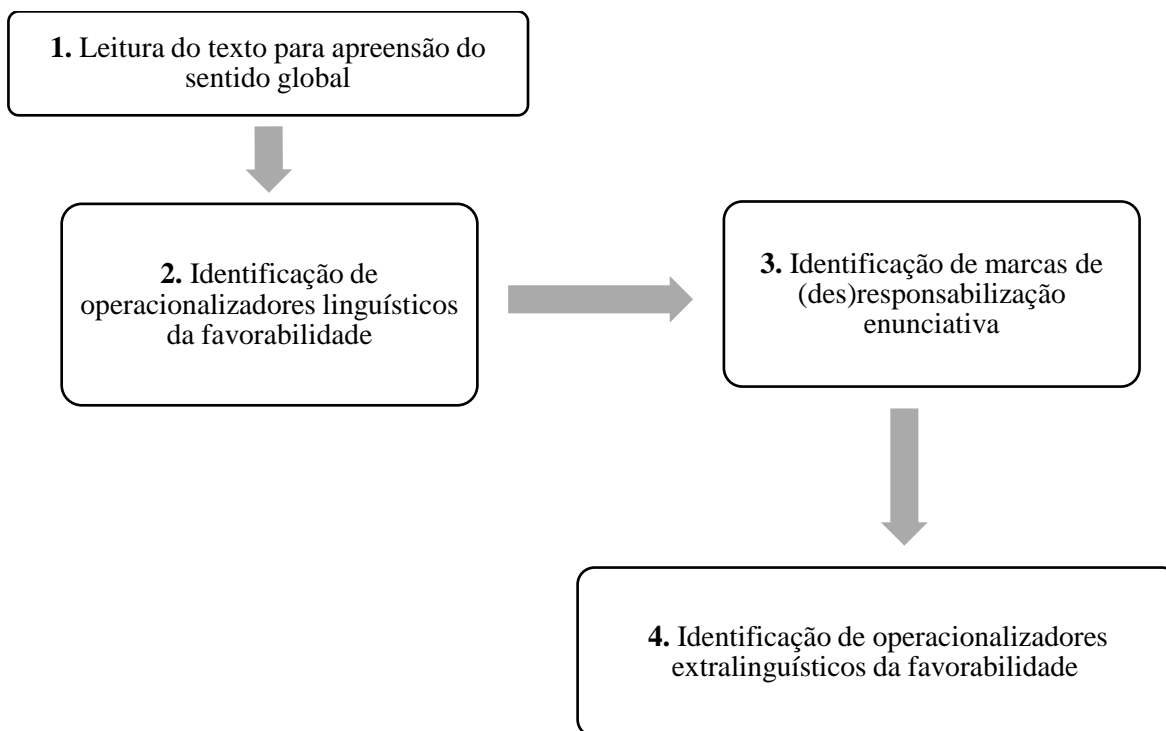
**1.** Leitura do texto para apreensão do sentido global

**2.** Identificação de operacionalizadores linguísticos da favorabilidade

**3.** Identificação de marcas de (des)responsabilização enunciativa

**4.** Identificação de operacionalizadores extralinguísticos da favorabilidade